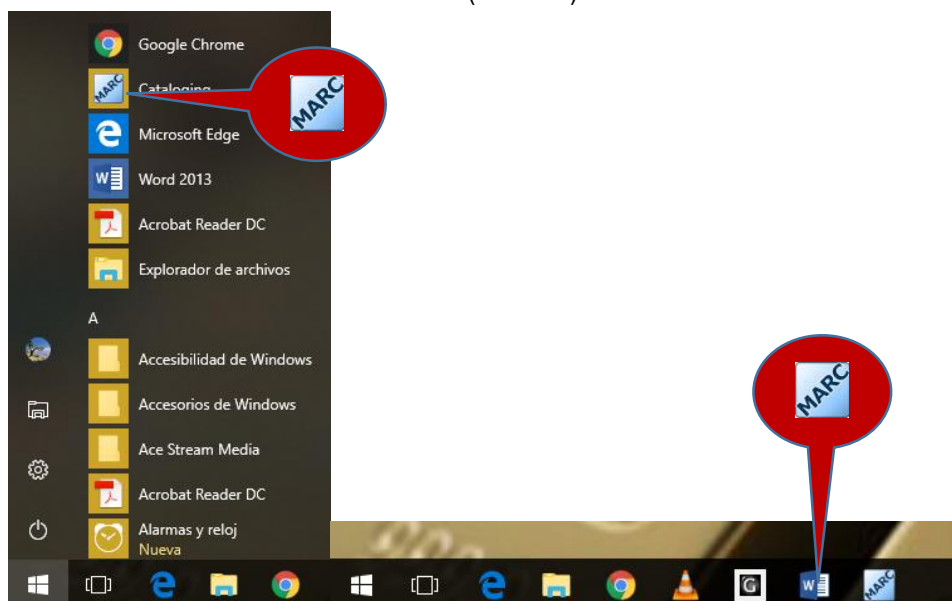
Google Chrome

MARC Cataloging

MARC

Microsoft Edge

Word 2013

Acrobat Reader DC

Explorador de archivos

A

Accesibilidad de Windows

Accesorios de Windows

Ace Stream Media

Acrobat Reader DC

Alarmas y reloj
Nueva

MARC

MARC